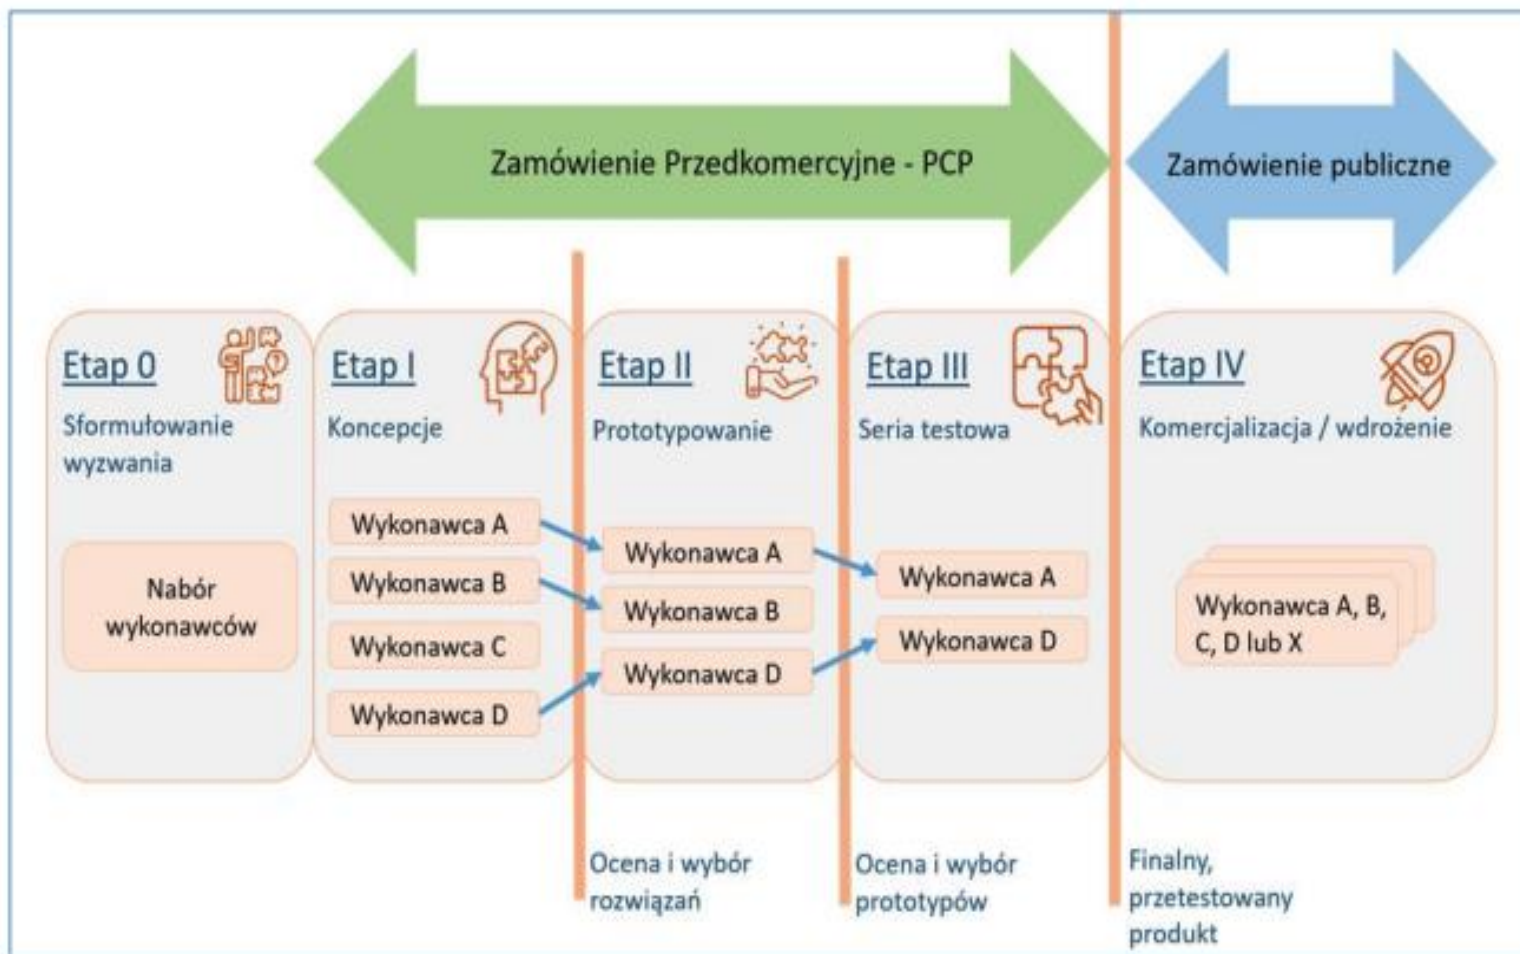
Zamówienie Przedkomercyjne - PCP

Zamówienie publiczne

Etap 0
Sformułowanie wyzwania

Nabór wykonawców

Etap I
Koncepcje

Wykonawca A
Wykonawca B
Wykonawca C
Wykonawca D

Etap II
Prototypowanie

Wykonawca A
Wykonawca B
Wykonawca D

Etap III
Seria testowa

Wykonawca A
Wykonawca D

Etap IV
Komercjalizacja / wdrożenie

Wykonawca A, B, C, D lub X

Ocena i wybór rozwiązań

Ocena i wybór prototypów

Finalny, przetestowany produkt